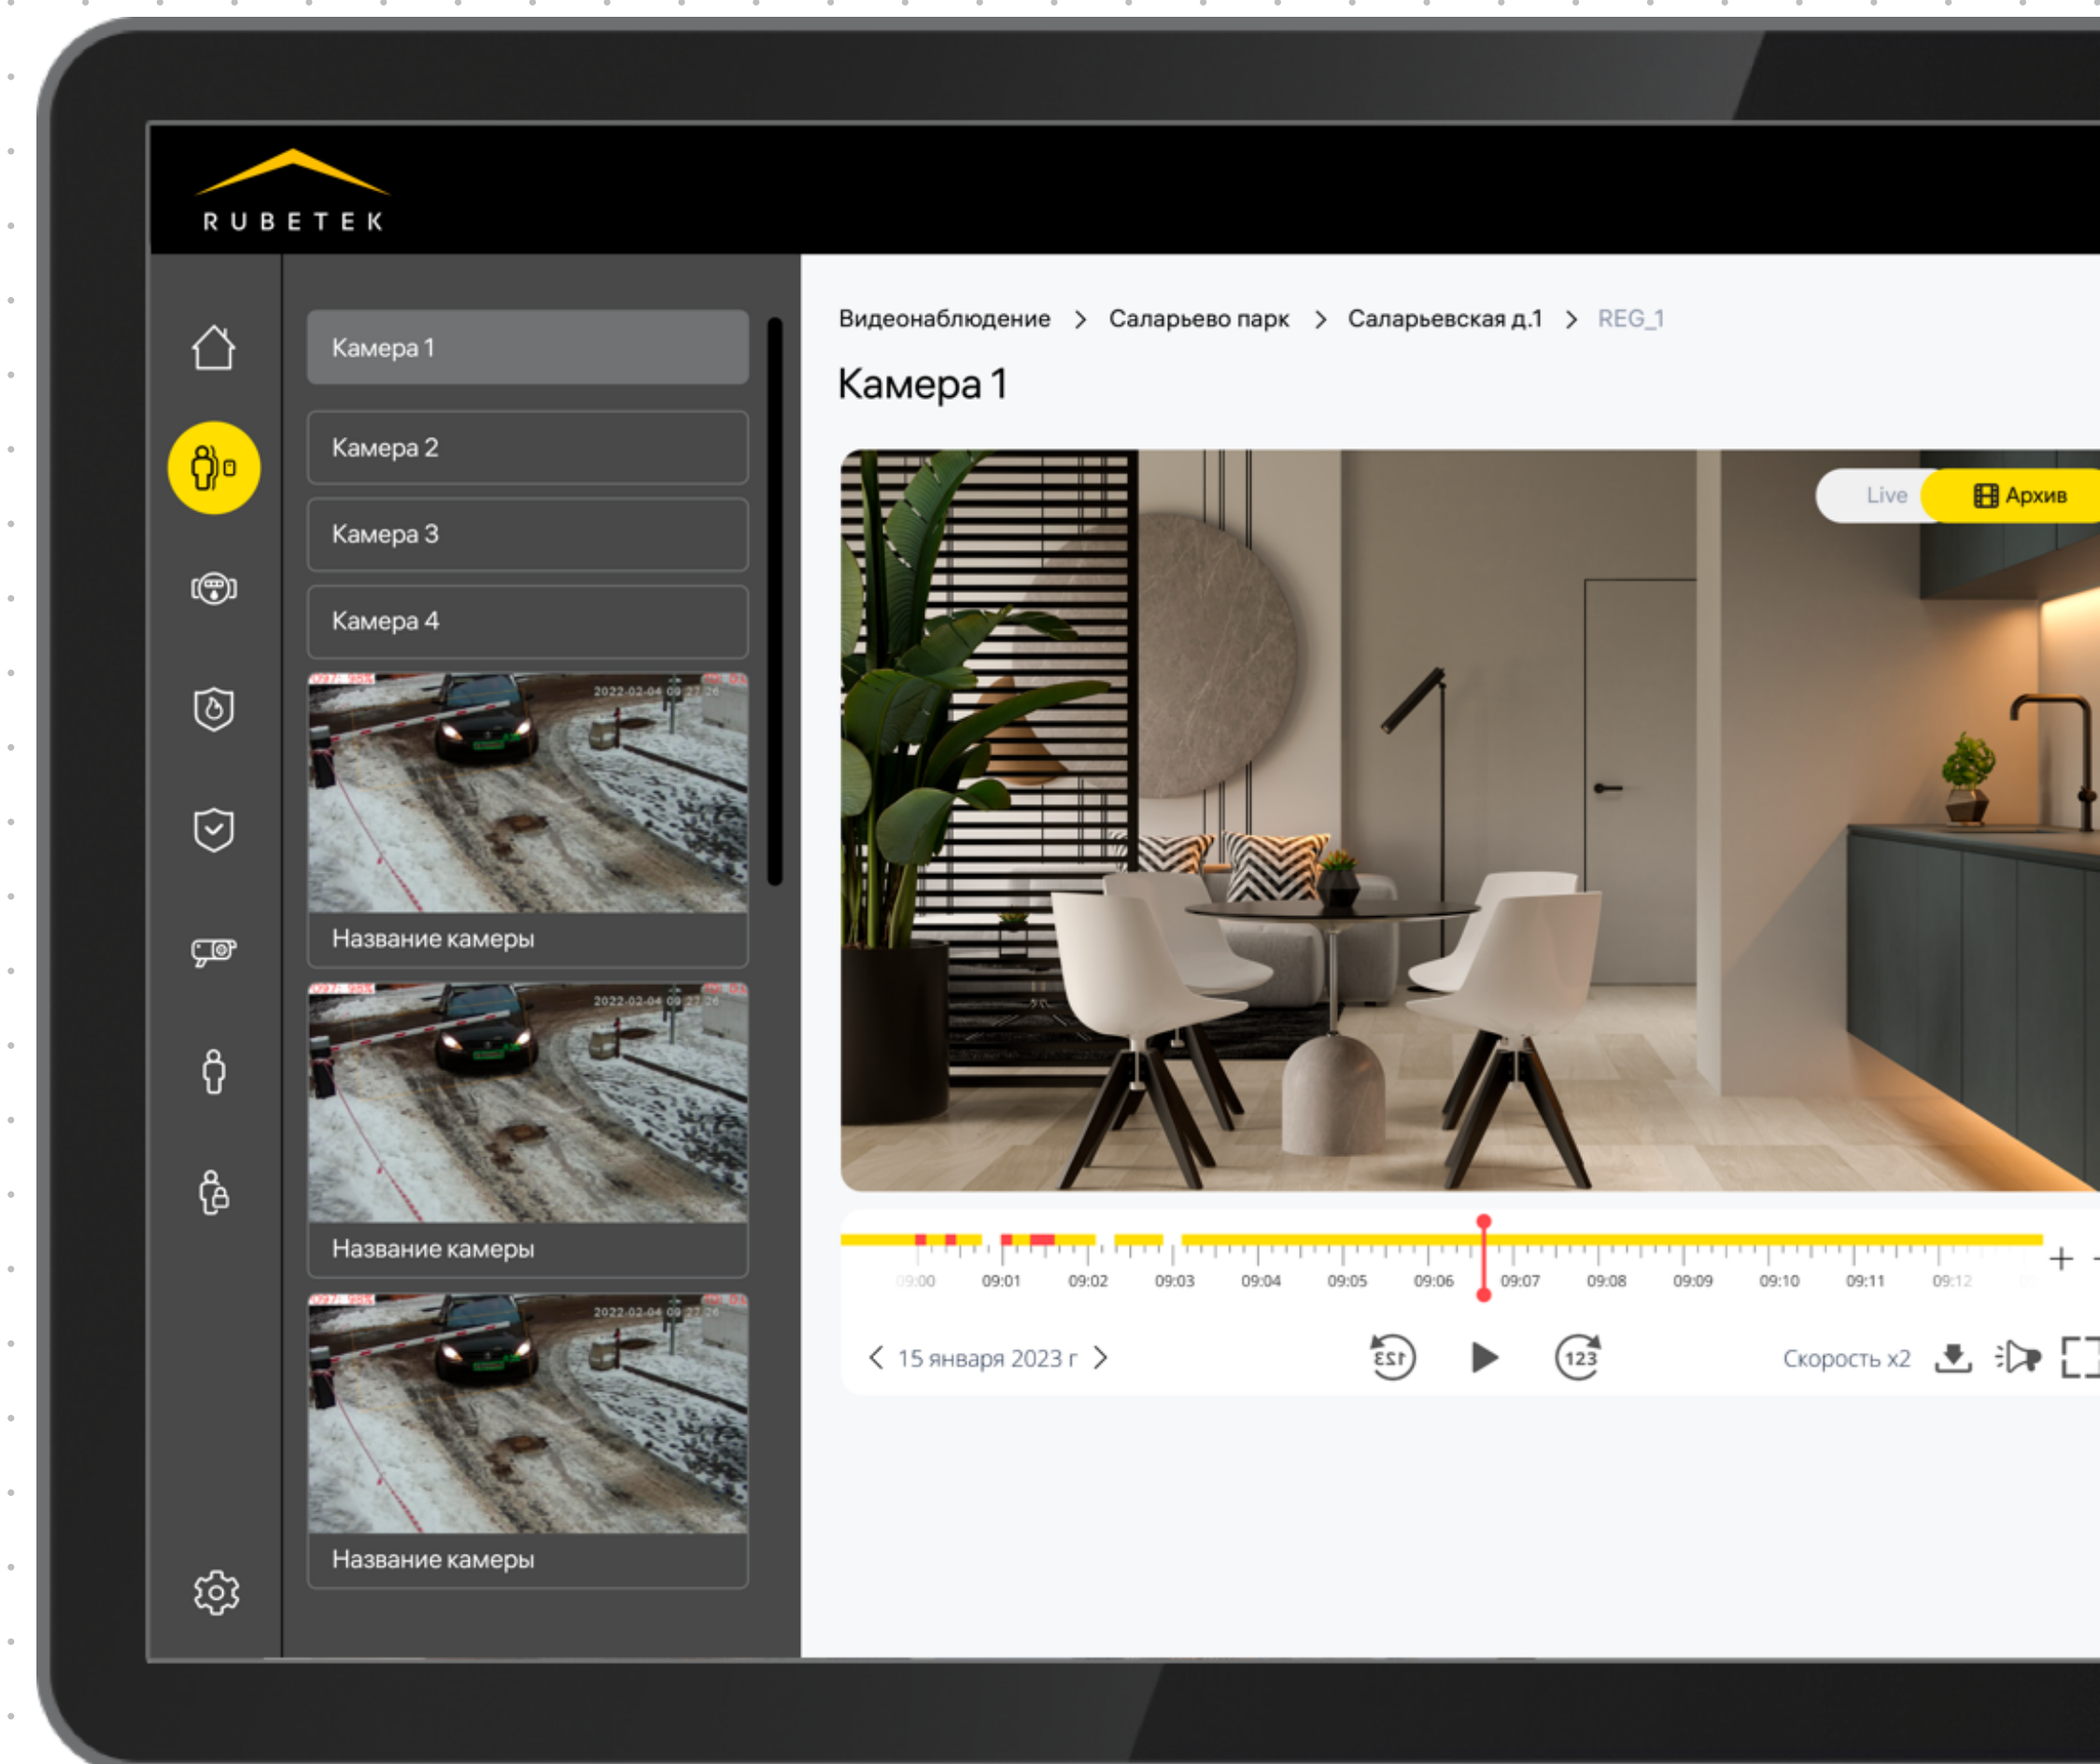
RUBETEK

Камера 1

Камера 2

Камера 3

Камера 4

2022-02-04 09:27:26

Название камеры

2022-02-04 09:27:26

Название камеры

2022-02-04 09:27:26

Название камеры

Видеонаблюдение > Саларьево парк > Саларьевская д.1 > REG_1

Камера 1

Live Архив

09:00 09:01 09:02 09:03 09:04 09:05 09:06 09:07 09:08 09:09 09:10 09:11 09:12

15 января 2023 г

123 123

Скорость x2